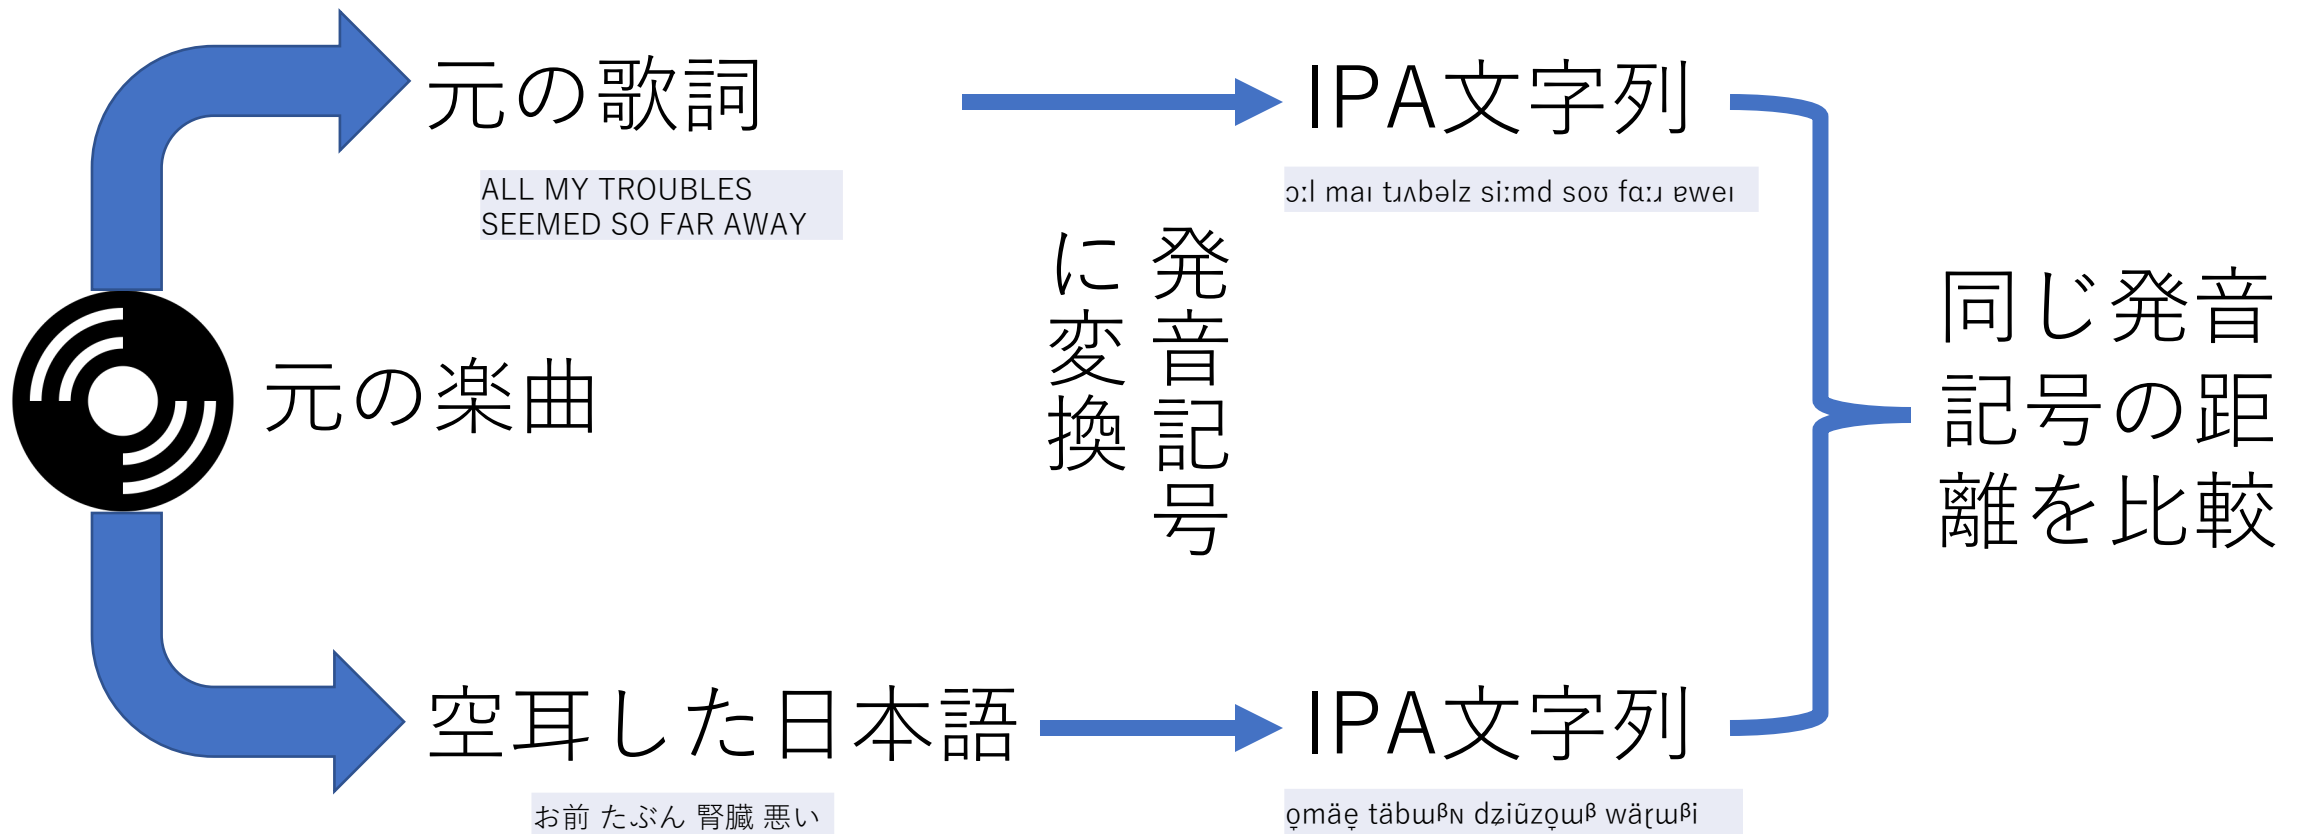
元の歌詞

ALL MY TROUBLES SEEMED SO FAR AWAY

IPA文字列

ɔːl maɪ tɹʌbəlz siːmd soʊ fɑːɹ əweɪ

発音記号に変換

元の楽曲

同じ発音記号の距離を比較

空耳した日本語

お前 たぶん 腎臓 悪い

IPA文字列

o̞mäe̞ täbɯᵝɴ dziũzo̞ɯᵝ wäɾɯᵝi